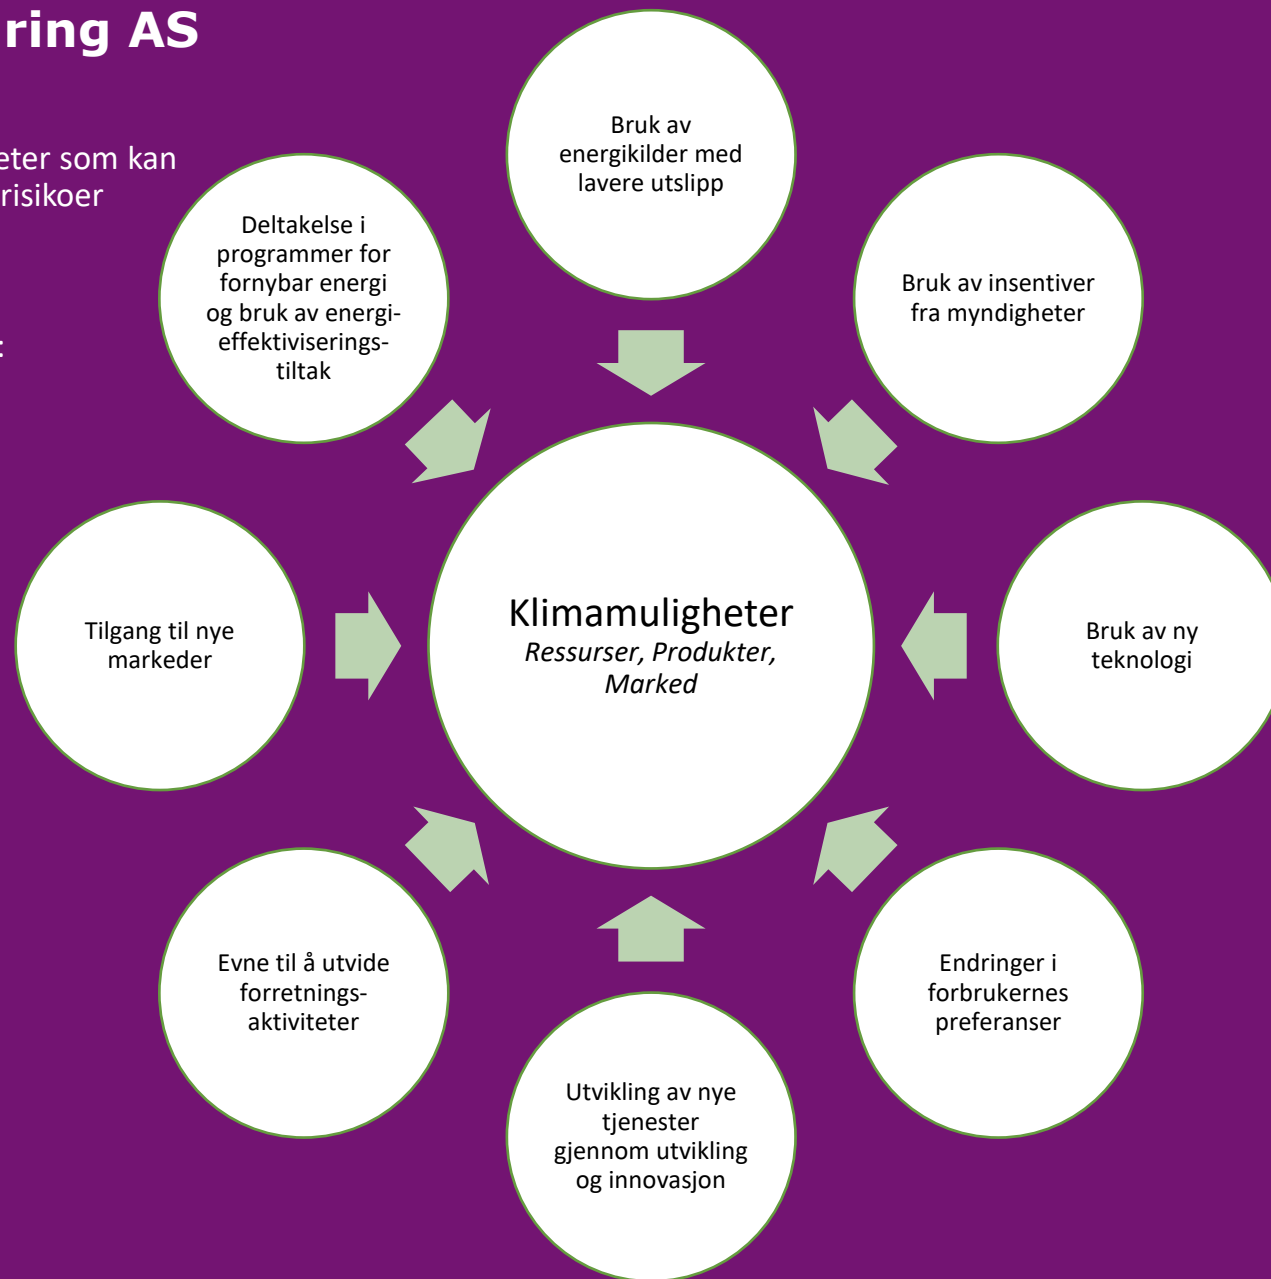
ring AS

eter som kan risikoer

:

Bruk av energikilder med lavere utslipp

Deltakelse i programmer for fornybar energi og bruk av energieffektiviseringstiltak

Bruk av insentiver fra myndigheter

Tilgang til nye markeder

Klimamuligheter
*Ressurser, Produkter, Marked*

Bruk av ny teknologi

Evne til å utvide forretningsaktiviteter

Endringer i forbrukernes preferanser

Utvikling av nye tjenester gjennom utvikling og innovasjon